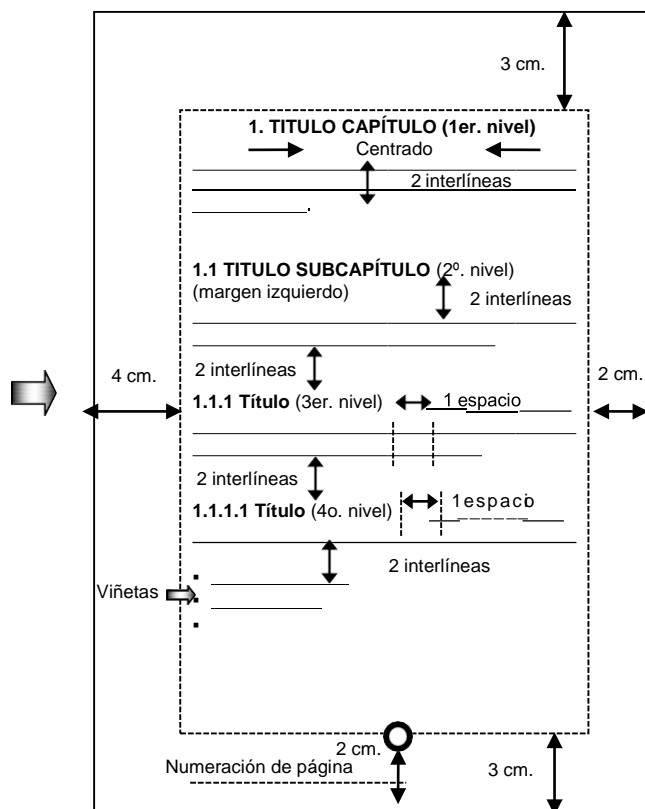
3 cm.

**1. TITULO CAPÍTULO (1er. nivel)**
Centrado

2 interlíneas

**1.1 TITULO SUBCAPÍTULO** (2º. nivel)
(margen izquierdo)

2 interlíneas

2 interlíneas

4 cm.

**1.1.1 Título** (3er. nivel)

1 espacio

2 cm.

2 interlíneas

**1.1.1.1 Título** (4o. nivel)

1espacio

2 interlíneas

Viñetas

2 cm.

Numeración de página

3 cm.